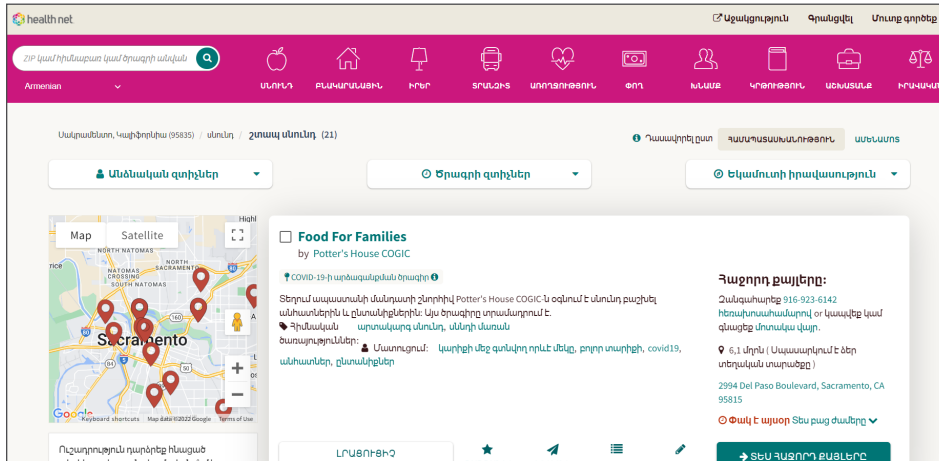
health.net

Աջակցություն Գրանցվել Մուտք գործեք

ZIP կամ հիմնաբառ կամ ծրագրի անվան

Armenian

ՍՆՈՒՆԴ ԲՆԱԿԱՐԱՆԱՅԻՆ ԻՐԵՐ ՏՐԱՆԶԻՏ ԱՌՈՂՋՈՒԹՅՈՒՆ ՓՈՂ ԽՆԱՄՔ ԿՐԹՈՒԹՅՈՒՆ ԱՇԽԱՏԱՆՔ ԻՐԱՎԱԿԱ

Սակրամենտո, Կալիֆորնիա (95835) / սնունդ / Շտապ սնունդ (21)

Դասավորել ըստ ՀԱՄԱՊԱՏԱՍԽԱՆՈՒԹՅՈՒՆ ԱՄԵՆԱՄՈՏ

Անձնական զտիչներ

Ծրագրի զտիչներ

Եկամուտի իրավասություն

Map Satellite

Sacramento

Google Keyboard shortcuts Map data ©2022 Google Terms of Use

Food For Families
by Potter's House COGIC

COVID-19-ի արձագանքման ծրագիր

Տեղում ապաստանի մանդատի շնորհիվ Potter's House COGIC-ն օգնում է սնունդ բաշխել անհատներին և ընտանիքներին: Այս ծրագիրը տրամադրում է.
Հիմնական արտակարգ սնունդ, սննդի մառան
ծառայություններ: Սատուցում: կարիքի մեջ գտնվող որևէ մեկը, բոլոր տարիքի, covid19, անհատներ, ընտանիքներ

Հաջորդ քայլերը:
Զանգահարեք 916-923-6142 հեռախոսահամարով or կապվեք կամ գնացեք մոտակա վայր.

6,1 մղոն ( Սպասարկում է ձեր տեղական տարածքը )

2994 Del Paso Boulevard, Sacramento, CA 95815

Փակ է այսօր Տես բաց ժամերը

Ուշադրություն դարձրեք ինացած

ԼՐԱՑՈՒՑԻՉ

ՏԵՍ ՀԱՋՈՐԴ ՔԱՅԼԵՐԸ